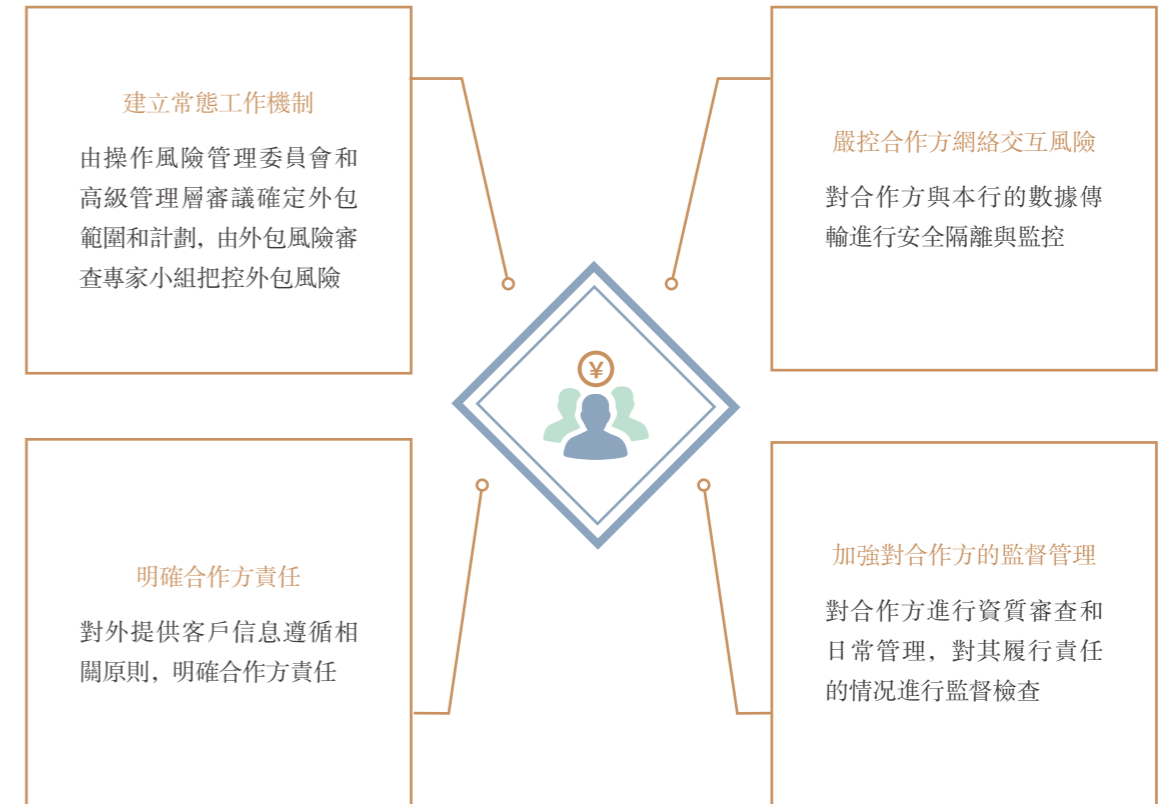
建立常態工作機制

由操作風險管理委員會和高級管理層審議確定外包範圍和計劃，由外包風險審查專家小組把控外包風險

嚴控合作方網絡交互風險

對合作方與本行的數據傳輸進行安全隔離與監控

¥

明確合作方責任

對外提供客戶信息遵循相關原則，明確合作方責任

加強對合作方的監督管理

對合作方進行資質審查和日常管理，對其履行責任的情況進行監督檢查